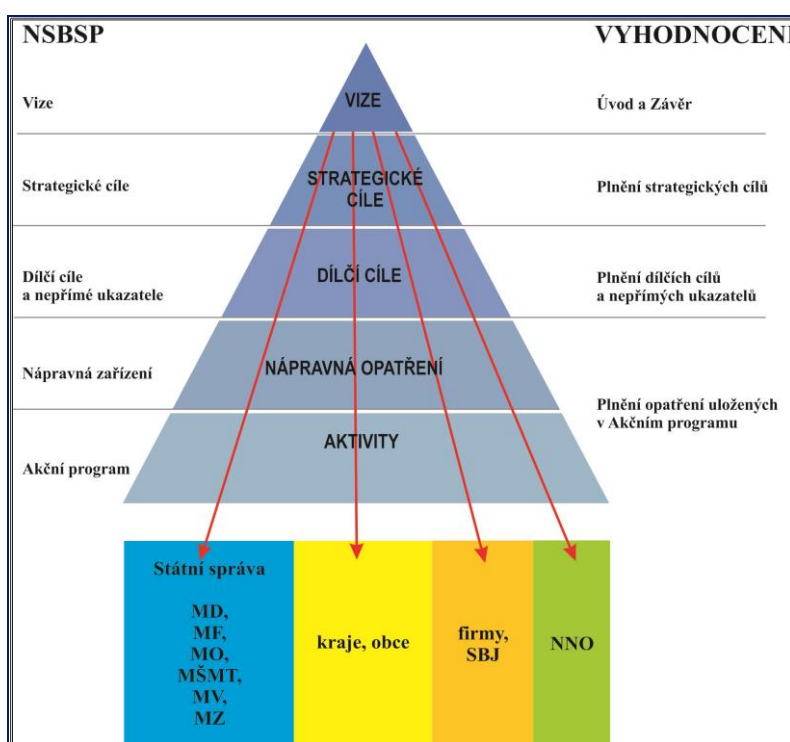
NSBSP

VYHODNOCENÍ

Vize

VIZE

Úvod a Závěr

Strategické cíle

STRATEGICKÉ CÍLE

Plnění strategických cílů

Dílčí cíle a nepřímé ukazatele

DÍLČÍ CÍLE

Plnění dílčích cílů a nepřímých ukazatelů

Nápravná zařízení

NÁPRAVNÁ OPATŘENÍ

Plnění opatření uložených v Akčním programu

AKTIVITY

Akční program

Státní správa

MD, MF, MO, MŠMT, MV, MZ

kraje, obce

firmy, SBJ

NNO